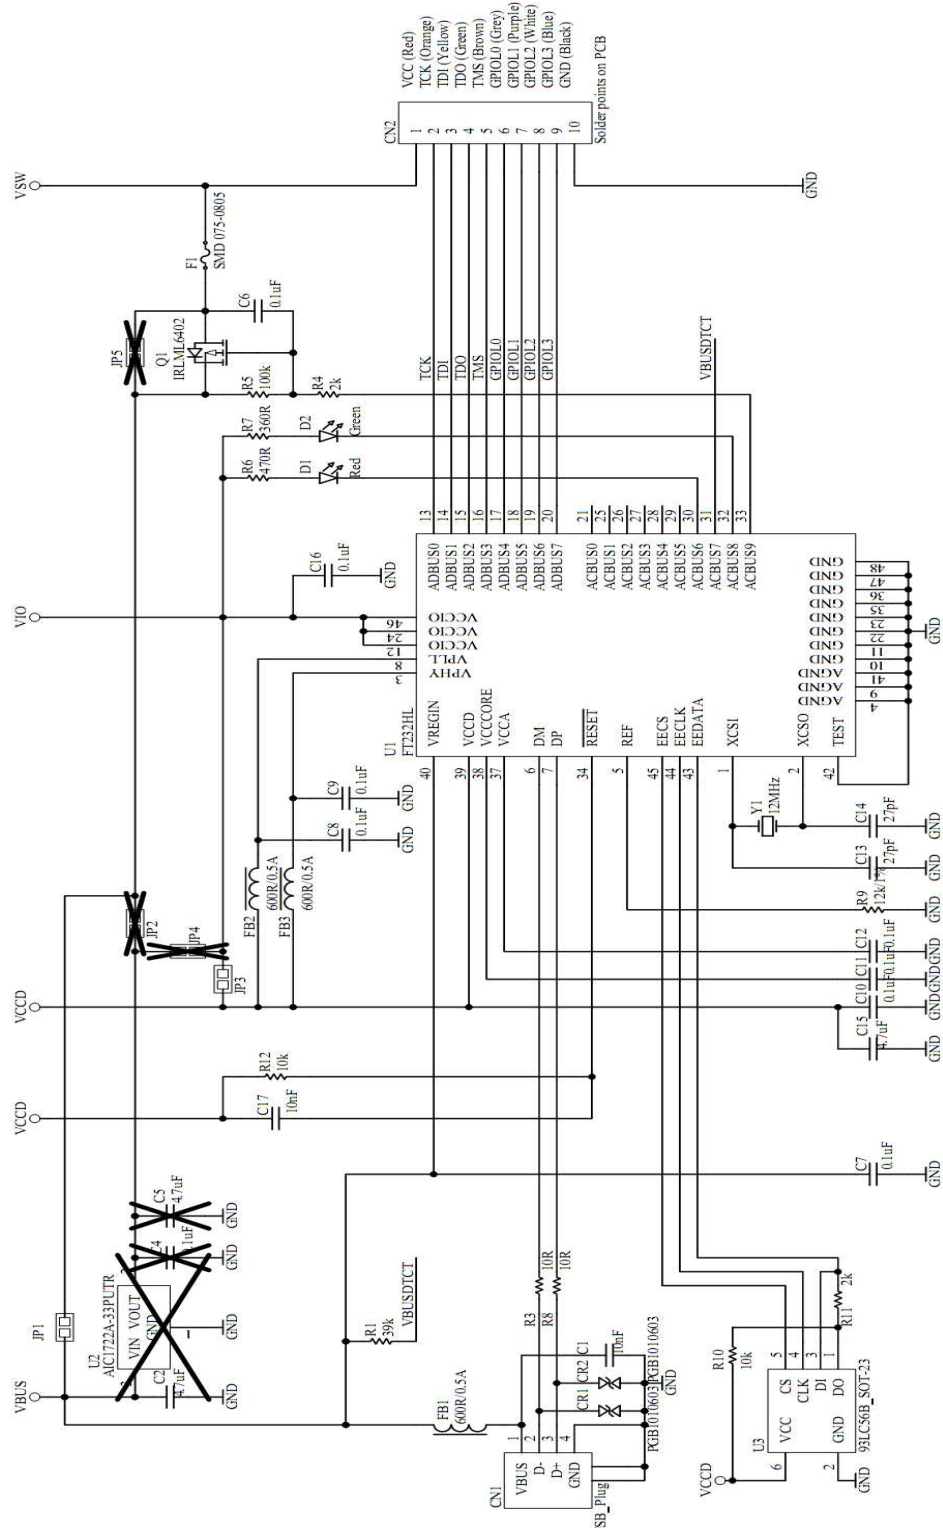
CN2
1 VCC (Red)
2 TCK (Orange)
3 TDI (Yellow)
4 TDO (Green)
5 TMS (Brown)
6 GPIOL0 (Grey)
7 GPIOL1 (Purple)
8 GPIOL2 (White)
9 GPIOL3 (Blue)
10 GND (Black)
Solder points on PCB

VSW
GND
F1 SMD 075-0805
C6 0.1uF
JP5
Q1 IRLML6402
R5 100k
R4 2k
R7 360R
D2 Green
R6 470R
D1 Red
TCK TDI TDO TMS GPIOL0 GPIOL1 GPIOL2 GPIOL3
VBUSDTCT
C16 0.1uF
GND
VIO

U1 FT232HL
13 ADBUS0
14 ADBUS1
15 ADBUS2
16 ADBUS3
17 ADBUS4
18 ADBUS5
19 ADBUS6
20 ADBUS7
21 ACBUS0
25 ACBUS1
26 ACBUS2
27 ACBUS3
28 ACBUS4
29 ACBUS5
30 ACBUS6
31 ACBUS7
32 ACBUS8
33 ACBUS9
46 VCCIO
24 VCCIO
12 VCCIO
8 VPLL
3 VPHY
40 VREGIN
39 VCCD
38 VCCCORE
37 VCCA
6 DM
7 DP
34 RESET
5 REF
45 EECS
44 EECLK
43 EEDATA
1 XCSI
2 XCSO
42 TEST
48 GND
47 GND
36 GND
35 GND
23 GND
22 GND
11 GND
10 GND
41 AGND
9 AGND
4 AGND
GND

C9 0.1uF GND
C8 0.1uF GND
FB2 600R/0.5A
FB3 600R/0.5A
Y1 12MHz
C14 27pF GND
C13 27pF GND
R9 12k/1% GND
C12 0.1uF GND
C11 0.1uF GND
C10 0.1uF GND
C15 4.7uF GND
JP2
JP4
JP3
VCCD
R12 10k
VCCD
C17 10nF
C7 0.1uF GND
C5 4.7uF GND
C4 0.1uF GND
U2 AIC1722A-33PUTR
VIN VOUT
GND
GND
C2 4.7uF GND
JP1
VBUS
R1 39k
VBUSDTCT
R3 10R
R8 10R
C1 10nF
CR2 PGB1010603
CR1 PGB1010603
GND
FB1 600R/0.5A
CN1
1 VBUS
2 D-
3 D+
4 GND
SB_Plug
R10 10k
R11 2k
U3 93LC56B_SOT-23
5 CS
4 CLK
3 DI
1 DO
6 VCC
2 GND
VCCD
GND